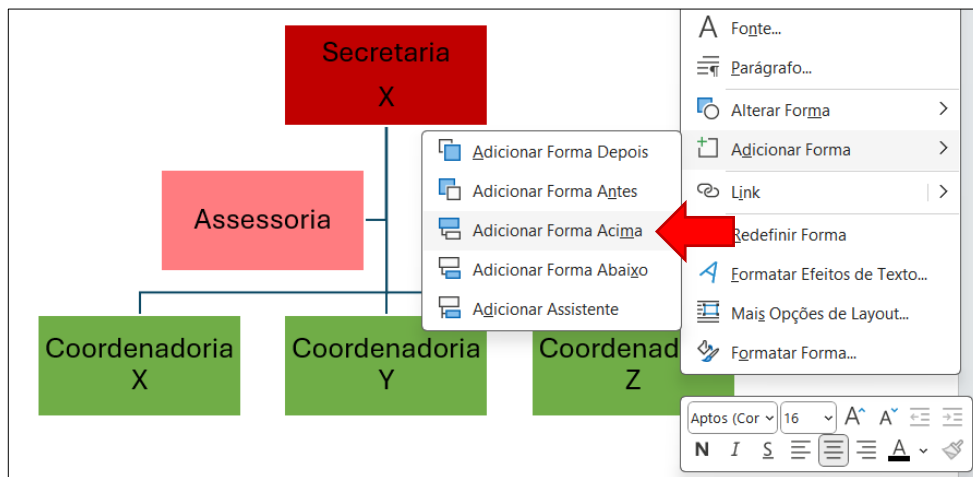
Secretaria
X

Assessoria

Coordenadoria
X

Coordenadoria
Y

Coordenad
Z

Adicionar Forma Depois
Adicionar Forma Antes
Adicionar Forma Acima
Adicionar Forma Abaixo
Adicionar Assistente

Fonte...
Parágrafo...
Alterar Forma
Adicionar Forma
Link
Redefinir Forma
Formatar Efeitos de Texto...
Mais Opções de Layout...
Formatar Forma...

Aptos (Cor
16
N I S